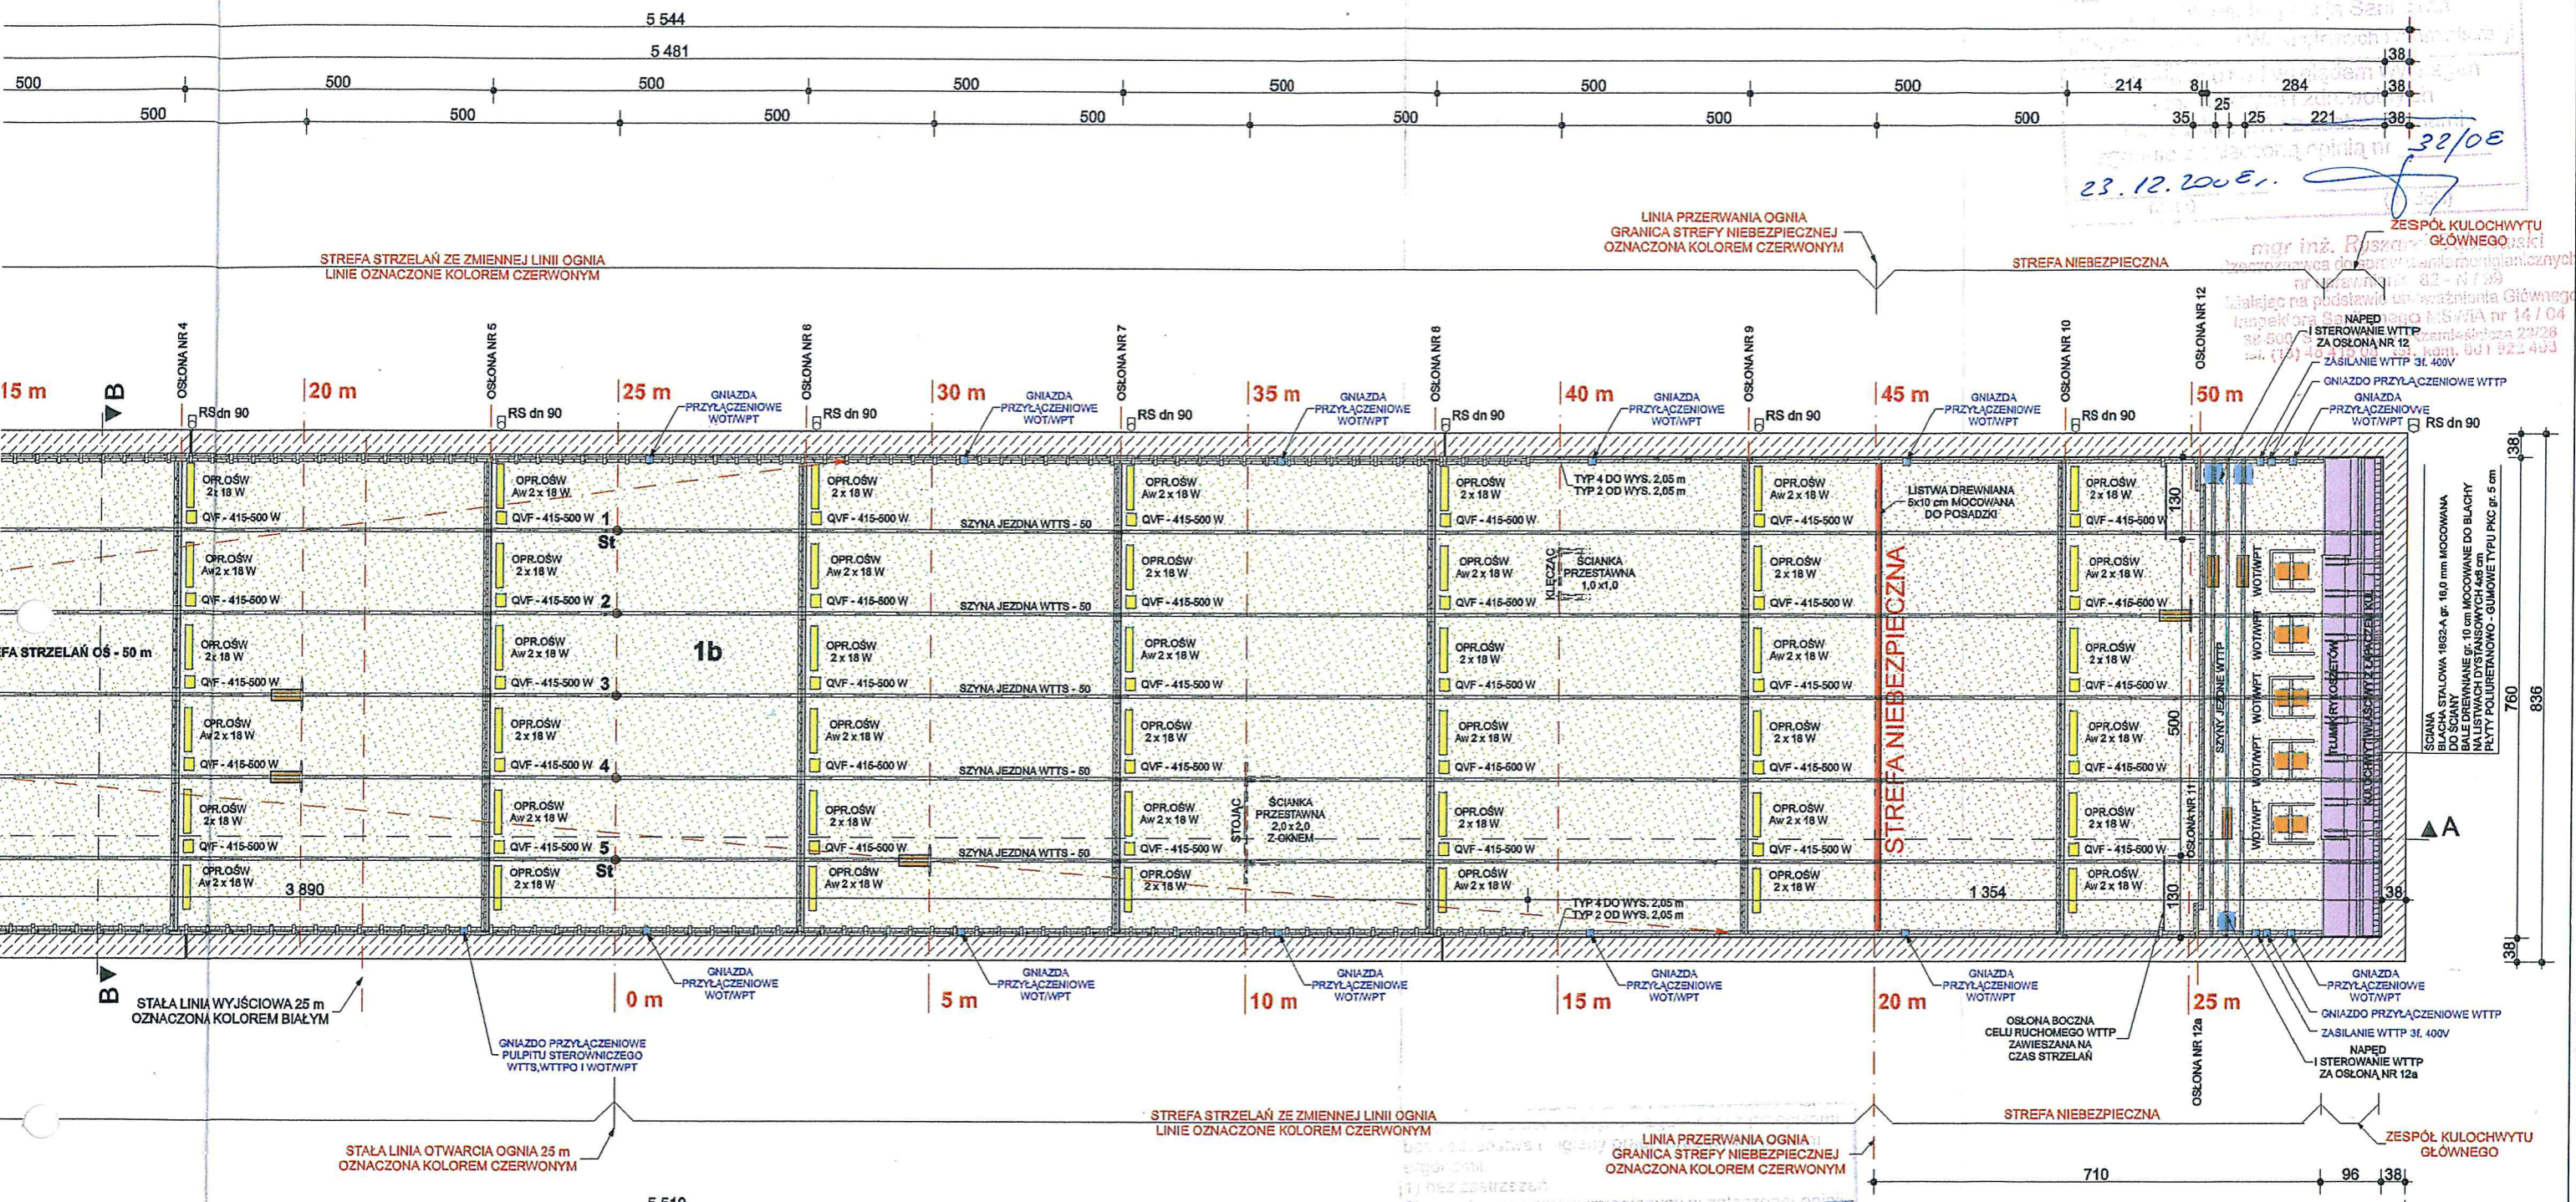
5 544
5 481
500 500 500 500 500 500 500 214 8 284 38
500 500 500 500 500 500 500 35 25 25 221 38
38
23.12.2008 r.
32/08

LINIA PRZERWANIA OGNIA
GRANICA STREFY NIEBEZPIECZNEJ
OZNACZONA KOLOREM CZERWONYM

STREFA STRZELAŃ ZE ZMIENNEJ LINII OGNIA
LINIE OZNACZONE KOLOREM CZERWONYM

STREFA NIEBEZPIECZNA

ZESPÓŁ KULOCHWYTU GŁÓWNEGO

mgr inż. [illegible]

NAPĘD I STEROWANIE WTTP ZA OSŁONĄ NR 12
ZASILANIE WTTP 3f. 400V
GNIAZDO PRZYŁĄCZENIOWE WTTP
GNIAZDA PRZYŁĄCZENIOWE WOT/WPT
RS dn 90

OSŁONA NR 4 OSŁONA NR 5 OSŁONA NR 6 OSŁONA NR 7 OSŁONA NR 8 OSŁONA NR 9 OSŁONA NR 10 OSŁONA NR 12

15 m B 20 m 25 m 30 m 35 m 40 m 45 m 50 m

GNIAZDA PRZYŁĄCZENIOWE WOT/WPT

RS dn 90

OPR.OŚW 2 x 18 W
OPR.OŚW Aw 2 x 18 W
QVF - 415-500 W

TYP 4 DO WYS. 2,05 m
TYP 2 OD WYS. 2,05 m

LISTWA DREWNIANA 5x10 cm MOCOWANA DO POSADZKI

SZYNA JEZDNA WTTS - 50

1 St 2 3 4 5 St

1b

KLĘCZĄC
ŚCIANKA PRZESTAWNA 1,0 x1,0

STOJĄC
ŚCIANKA PRZESTAWNA 2,0 x 2,0 Z OKNEM

STREFA NIEBEZPIECZNA

130 500 130 760 836 38 38

SZYNY JEZDNE WTTP
TŁUMIK RYKOSZETÓW
KULOCHWYT WŁAŚCIWY Z ŁAPACZEM KUL
WOT/WPT

ŚCIANA
BLACHA STALOWA 18G2-A gr. 10,0 mm MOCOWANA DO ŚCIANY
BALE DREWNIANE gr. 10 cm MOCOWANE DO BLACHY NA LISTWACH DYSTANSOWYCH 4x8 cm
PŁYTY POLIURETANOWO - GUMOWE TYPU PKC gr. 5 cm

A

STREFA STRZELAŃ OS - 50 m

3 890
1 354

OSŁONA NR 11

B

STAŁA LINIA WYJŚCIOWA 25 m OZNACZONA KOLOREM BIAŁYM

0 m 5 m 10 m 15 m 20 m 25 m

GNIAZDO PRZYŁĄCZENIOWE PULPITU STEROWNICZEGO WTTS,WTTPO I WOT/WPT

OSŁONA BOCZNA CELU RUCHOMEGO WTTP ZAWIESZANA NA CZAS STRZELAŃ

OSŁONA NR 12a

GNIAZDA PRZYŁĄCZENIOWE WOT/WPT
GNIAZDO PRZYŁĄCZENIOWE WTTP
ZASILANIE WTTP 3f. 400V
NAPĘD I STEROWANIE WTTP ZA OSŁONĄ NR 12a

STREFA STRZELAŃ ZE ZMIENNEJ LINII OGNIA
LINIE OZNACZONE KOLOREM CZERWONYM

STREFA NIEBEZPIECZNA

STAŁA LINIA OTWARCIA OGNIA 25 m
OZNACZONA KOLOREM CZERWONYM

LINIA PRZERWANIA OGNIA
GRANICA STREFY NIEBEZPIECZNEJ
OZNACZONA KOLOREM CZERWONYM

ZESPÓŁ KULOCHWYTU GŁÓWNEGO

710 96 38
5 510